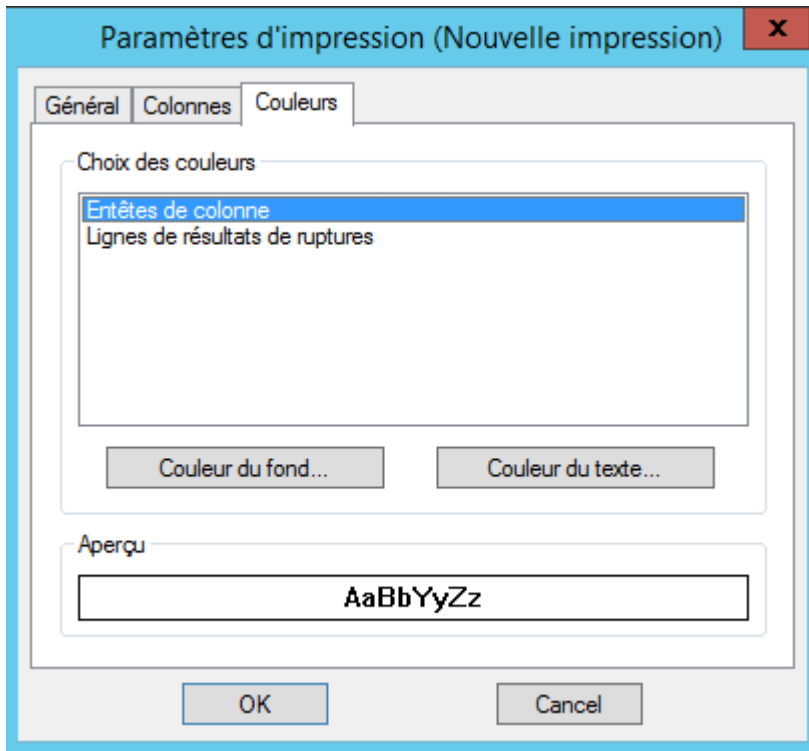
Paramètres d'impression (Nouvelle impression)

x

Général
Colonnes
Couleurs

Choix des couleurs

Entêtes de colonne
Lignes de résultats de ruptures

Couleur du fond...
Couleur du texte...

Aperçu

AaBbYyZz

OK
Cancel